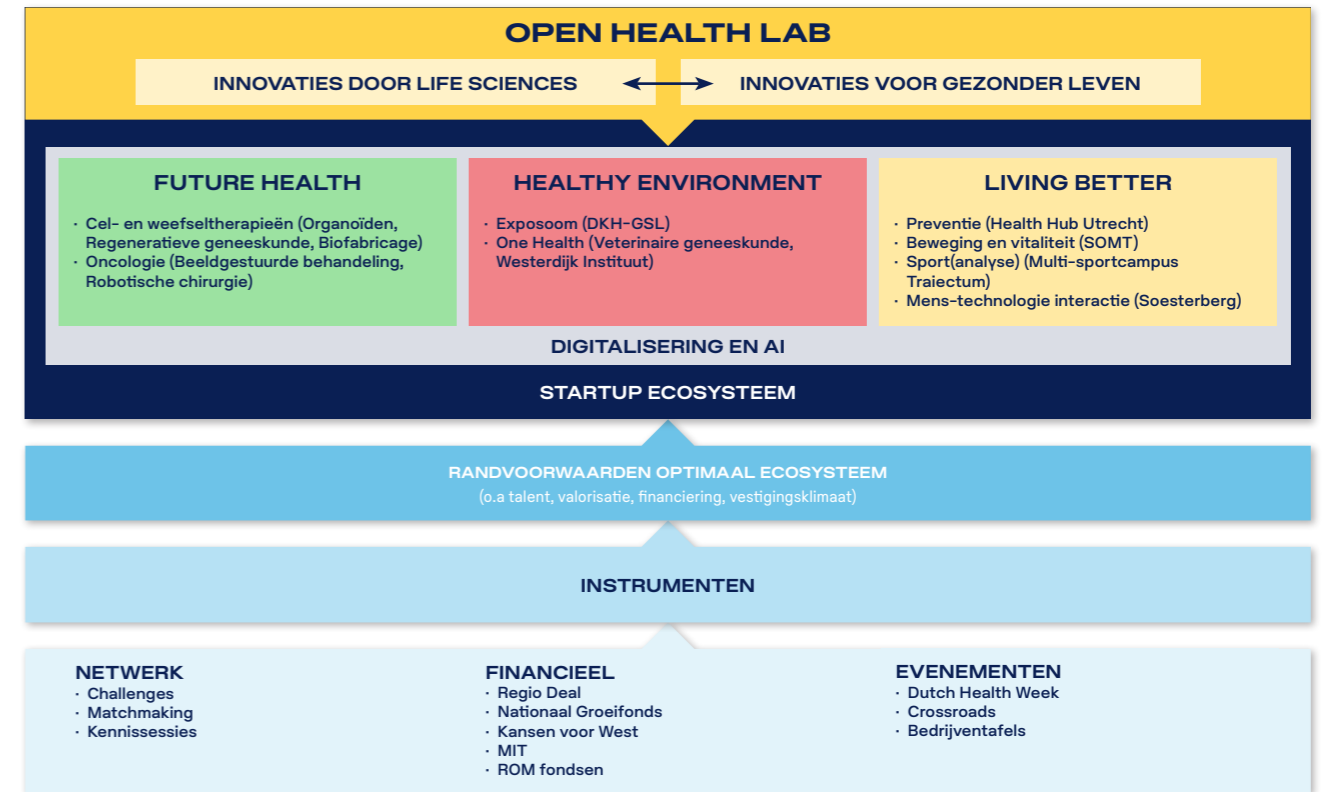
OPEN HEALTH LAB

INNOVATIES DOOR LIFE SCIENCES

INNOVATIES VOOR GEZONDER LEVEN

FUTURE HEALTH

· Cel- en weefseltherapieën (Organoïden, Regeneratieve geneeskunde, Biofabricage)
· Oncologie (Beeldgestuurde behandeling, Robotische chirurgie)

HEALTHY ENVIRONMENT

· Exposoom (DKH-GSL)
· One Health (Veterinaire geneeskunde, Westerdijk Instituut)

LIVING BETTER

· Preventie (Health Hub Utrecht)
· Beweging en vitaliteit (SOMT)
· Sport(analyse) (Multi-sportcampus Traiectum)
· Mens-technologie interactie (Soesterberg)

DIGITALISERING EN AI

STARTUP ECOSYSTEEM

RANDVOORWAARDEN OPTIMAAL ECOSYSTEEM
(o.a talent, valorisatie, financiering, vestigingsklimaat)

INSTRUMENTEN

NETWERK
· Challenges
· Matchmaking
· Kennissessies

FINANCIEEL
· Regio Deal
· Nationaal Groeifonds
· Kansen voor West
· MIT
· ROM fondsen

EVENEMENTEN
· Dutch Health Week
· Crossroads
· Bedrijventafels